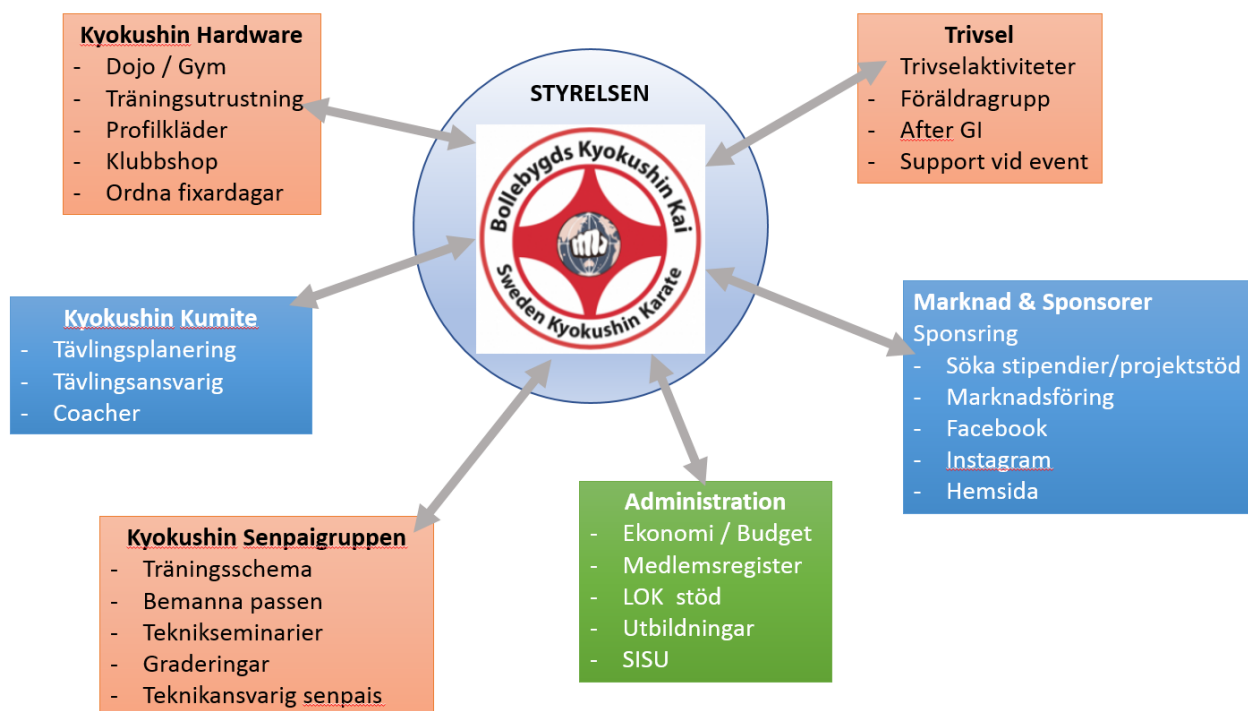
Kyokushin Hardware
- Dojo / Gym
- Träningsutrustning
- Profilkläder
- Klubbshop
- Ordna fixardagar

STYRELSEN

Bollebygds Kyokushin Kai
Sweden Kyokushin Karate

Trivsel
- Trivselaktiviteter
- Föräldragrupp
- After GI
- Support vid event

Kyokushin Kumite
- Tävlingsplanering
- Tävlingsansvarig
- Coacher

Marknad & Sponsorer
Sponsring
- Söka stipendier/projektstöd
- Marknadsföring
- Facebook
- Instagram
- Hemsida

Administration
- Ekonomi / Budget
- Medlemsregister
- LOK stöd
- Utbildningar
- SISU

Kyokushin Senpaigruppen
- Träningsschema
- Bemanna passen
- Teknikseminarier
- Graderingar
- Teknikansvarig senpais